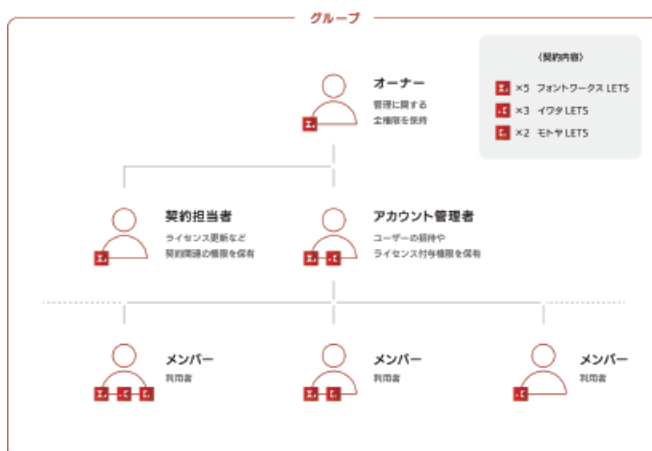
グループ

《契約内容》
×5 フォントワークス LETS
×3 イワタ LETS
×2 モトヤ LETS

オーナー
管理に関する全権限を保持

契約担当者
ライセンス更新など契約関連の権限を保有

アカウント管理者
ユーザーの招待やライセンス付与権限を保有

メンバー
利用者

メンバー
利用者

メンバー
利用者